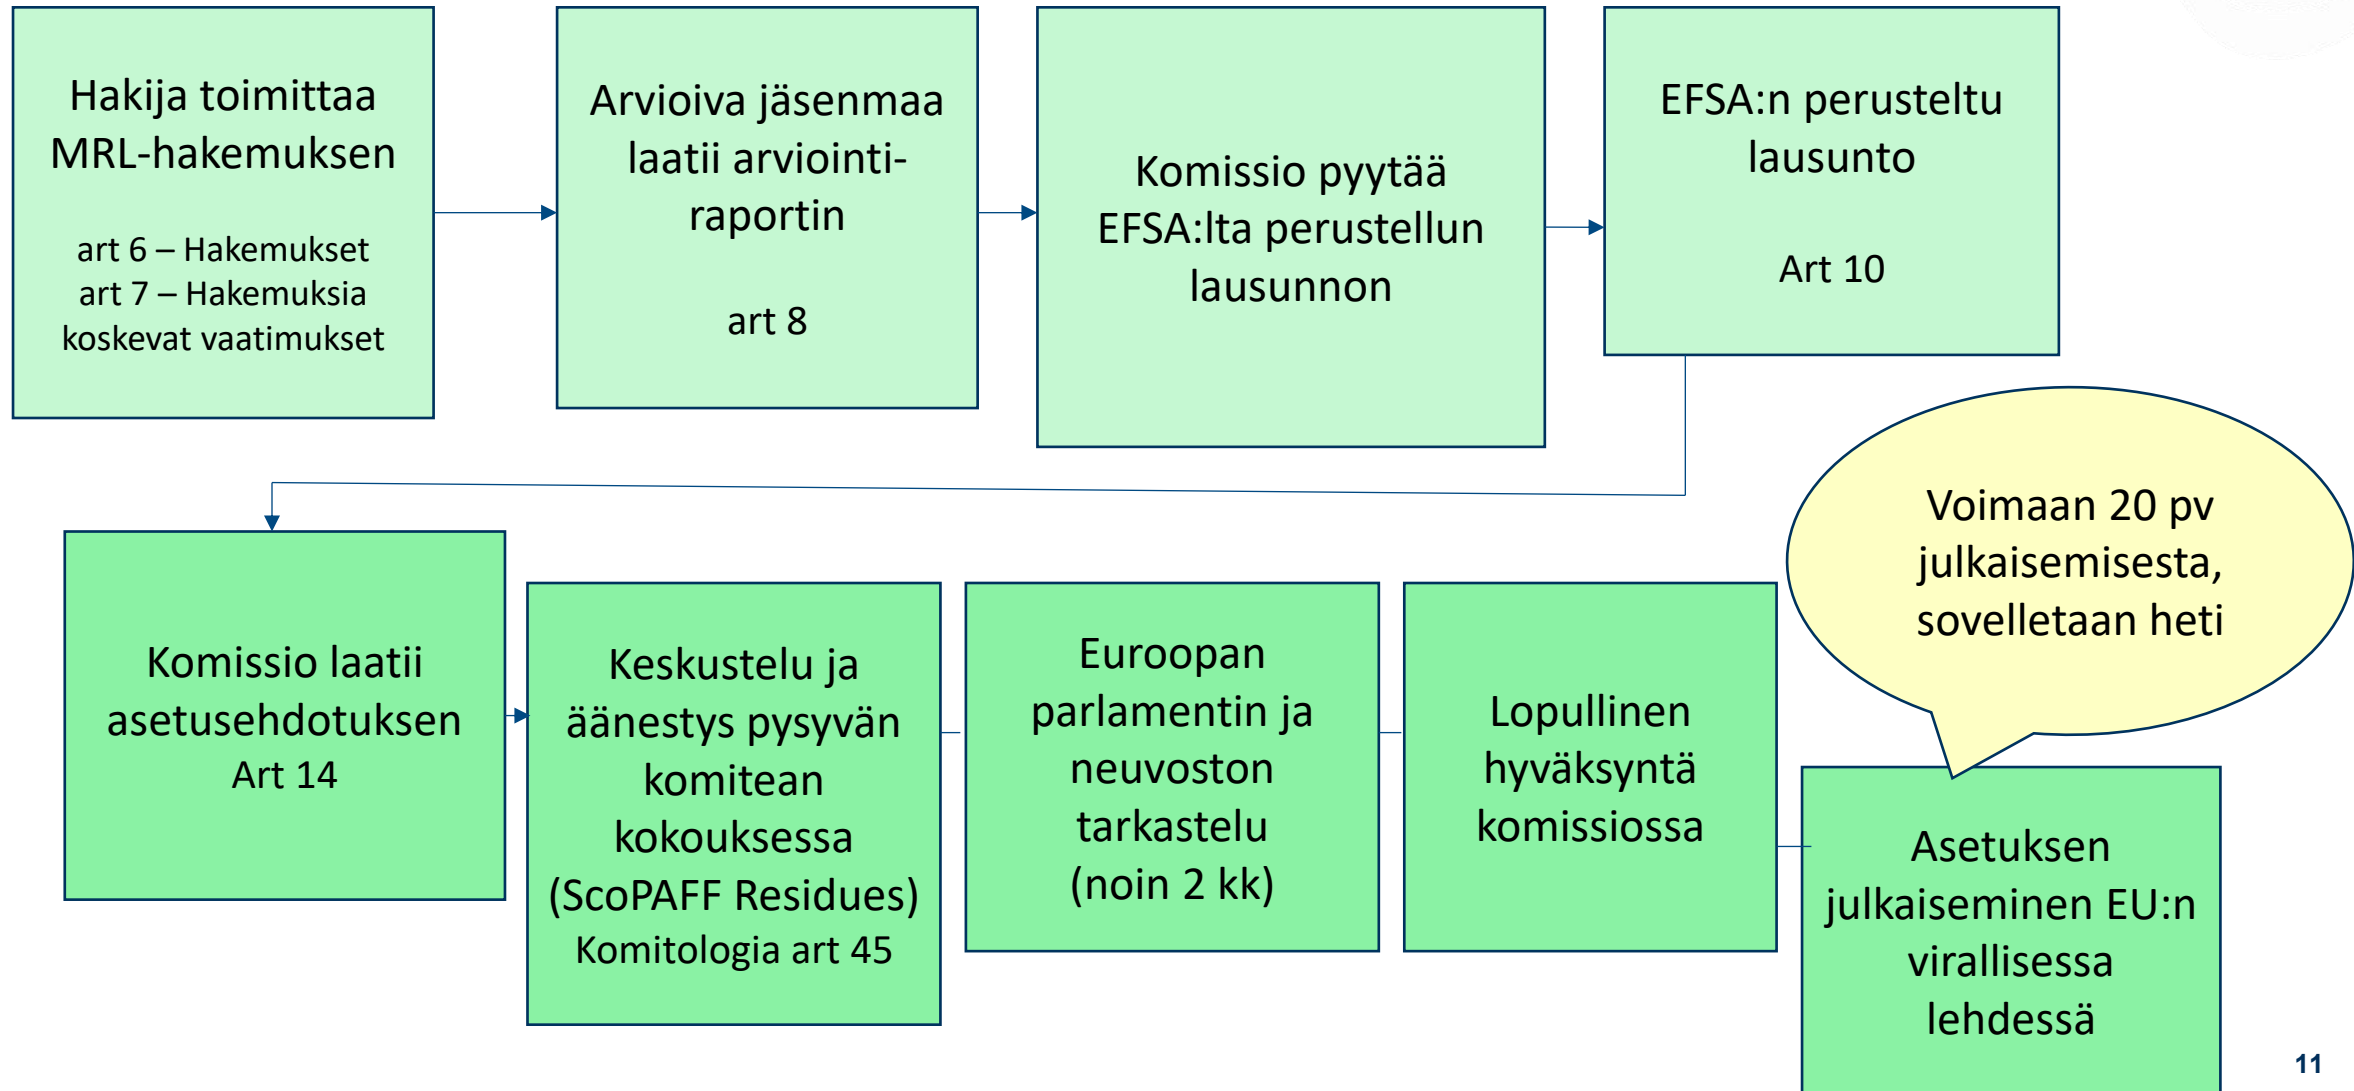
Hakija toimittaa MRL-hakemuksen

art 6 – Hakemukset
art 7 – Hakemuksia koskevat vaatimukset

Arvioiva jäsenmaa laatii arviointiraportin

art 8

Komissio pyytää EFSA:lta perustellun lausunnon

EFSA:n perusteltu lausunto

Art 10

Komissio laatii asetusehdotuksen
Art 14

Keskustelu ja äänestys pysyvän komitean kokouksessa (ScoPAFF Residues)
Komitologia art 45

Euroopan parlamentin ja neuvoston tarkastelu (noin 2 kk)

Lopullinen hyväksyntä komissiossa

Voimaan 20 pv julkaisemisesta, sovelletaan heti

Asetuksen julkaiseminen EU:n virallisessa lehdessä

11